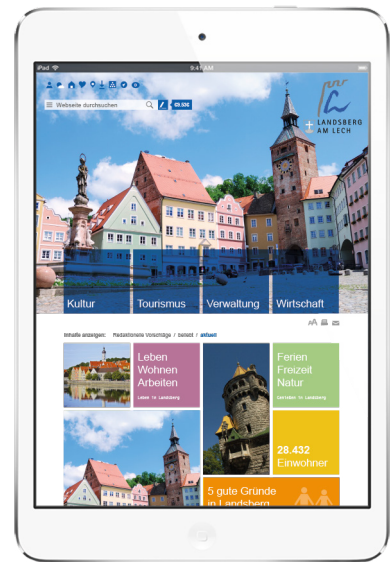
iPad 9:41 AM

Webseite durchsuchen

LANDSBERG AM LECH

Kultur
Tourismus
Verwaltung
Wirtschaft

Inhalte anzeigen: Redaktionelle Vorschläge / beliebt / aktuell

Leben Wohnen Arbeiten
Leben in Landsberg

Ferien Freizeit Natur
Genießen in Landsberg

28.432 Einwohner

5 gute Gründe in Landsberg